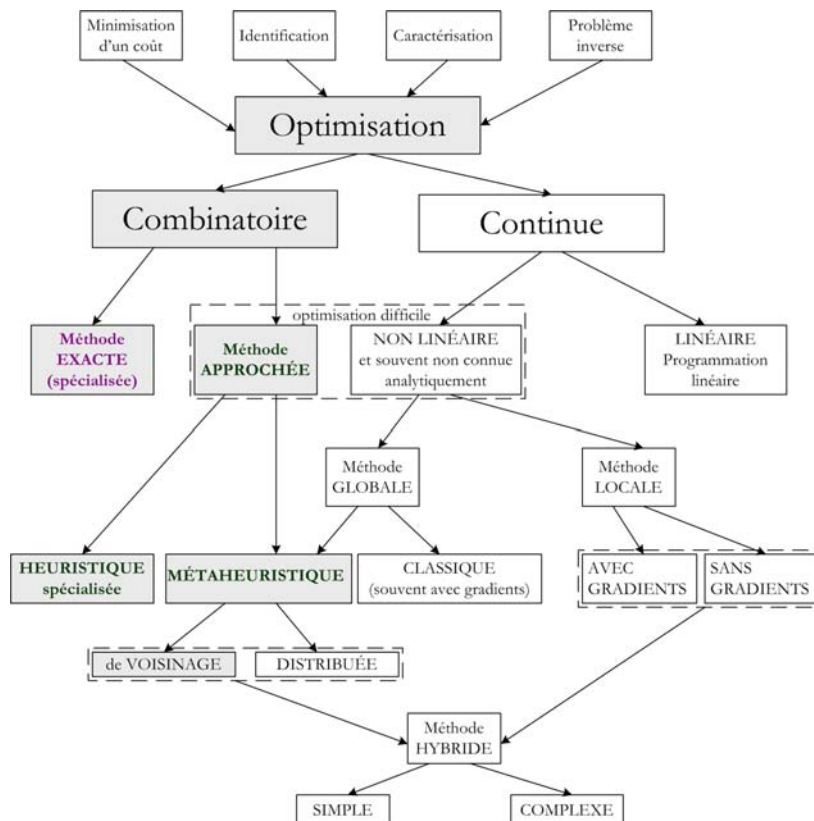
Minimisation d'un coût

Identification

Caractérisation

Problème inverse

Optimisation

Combinatoire

Continue

optimisation difficile

Méthode EXACTE (spécialisée)

Méthode APPROCHÉE

NON LINÉAIRE et souvent non connue analytiquement

LINÉAIRE Programmation linéaire

Méthode GLOBALE

Méthode LOCALE

HEURISTIQUE spécialisée

MÉTAHEURISTIQUE

CLASSIQUE (souvent avec gradients)

AVEC GRADIENTS

SANS GRADIENTS

de VOISINAGE

DISTRIBUÉE

Méthode HYBRIDE

SIMPLE

COMPLEXE